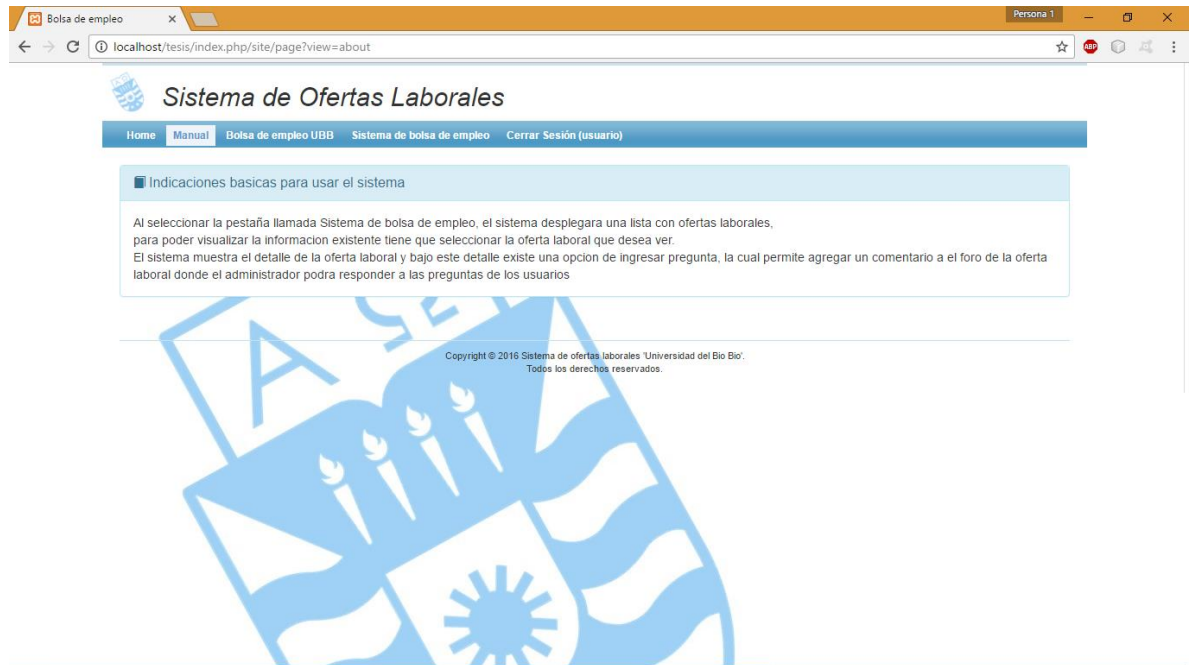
Bolsa de empleo ×

Persona 1

localhost/tesis/index.php/site/page?view=about

ABP

Sistema de Ofertas Laborales

Home Manual Bolsa de empleo UBB Sistema de bolsa de empleo Cerrar Sesión (usuario)

Indicaciones basicas para usar el sistema

Al seleccionar la pestaña llamada Sistema de bolsa de empleo, el sistema desplegara una lista con ofertas laborales,
para poder visualizar la informacion existente tiene que seleccionar la oferta laboral que desea ver.
El sistema muestra el detalle de la oferta laboral y bajo este detalle existe una opcion de ingresar pregunta, la cual permite agregar un comentario a el foro de la oferta laboral donde el administrador podra responder a las preguntas de los usuarios

Copyright © 2016 Sistema de ofertas laborales 'Universidad del Bio Bio'.
Todos los derechos reservados.

A SE